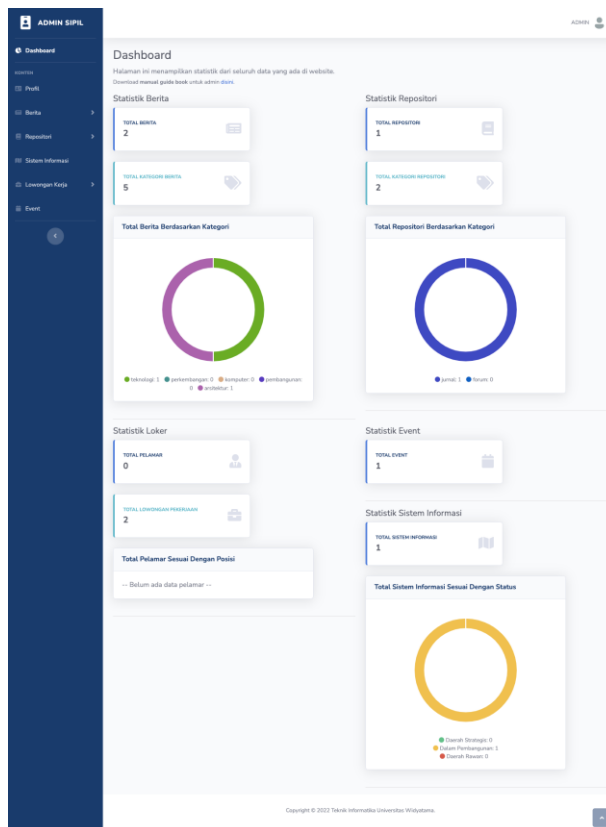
ADMIN SIPIL

ADMIN

Dashboard

KONTEN

Profil

Berita

Repositori

Sistem Informasi

Lowongan Kerja

Event

Dashboard

Halaman ini menampilkan statistik dari seluruh data yang ada di website.

Download manual guide book untuk admin disini.

Statistik Berita

TOTAL BERITA
2

TOTAL KATEGORI BERITA
5

Total Berita Berdasarkan Kategori

teknologi: 1 perkembangan: 0 komputer: 0 pembangunan: 0 arsitektur: 1

Statistik Repositori

TOTAL REPOSITORI
1

TOTAL KATEGORI REPOSITORI
2

Total Repositori Berdasarkan Kategori

jurnal: 1 forum: 0

Statistik Loker

TOTAL PELAMAR
0

TOTAL LOWONGAN PEKERJAAN
2

Total Pelamar Sesuai Dengan Posisi

-- Belum ada data pelamar --

Statistik Event

TOTAL EVENT
1

Statistik Sistem Informasi

TOTAL SISTEM INFORMASI
1

Total Sistem Informasi Sesuai Dengan Status

Daerah Strategic 0
Dalam Pembangunan 1
Daerah Rawan 0

Copyright © 2022 Teknik Informatika Universitas Widyatama.